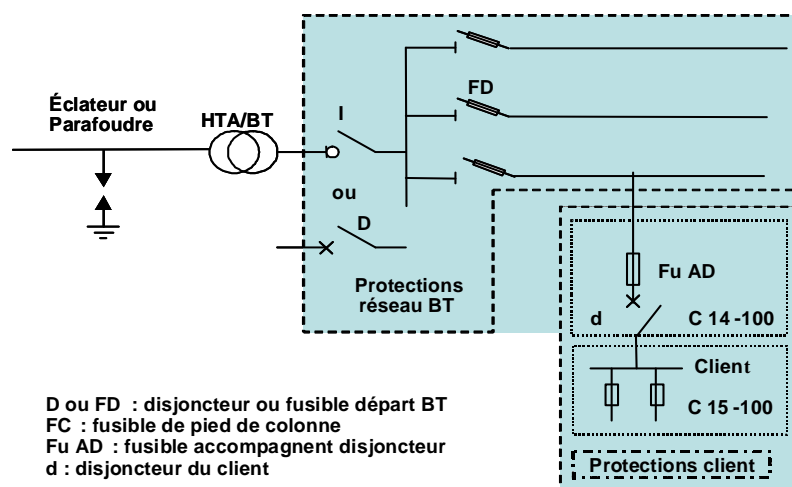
Éclateur ou Parafoudre

HTA/BT

I

FD

ou

D

Protections réseau BT

Fu AD

d

C 14 -100

Client

C 15 -100

Protections client

D ou FD : disjoncteur ou fusible départ BT
FC : fusible de pied de colonne
Fu AD : fusible accompagnent disjoncteur
d : disjoncteur du client